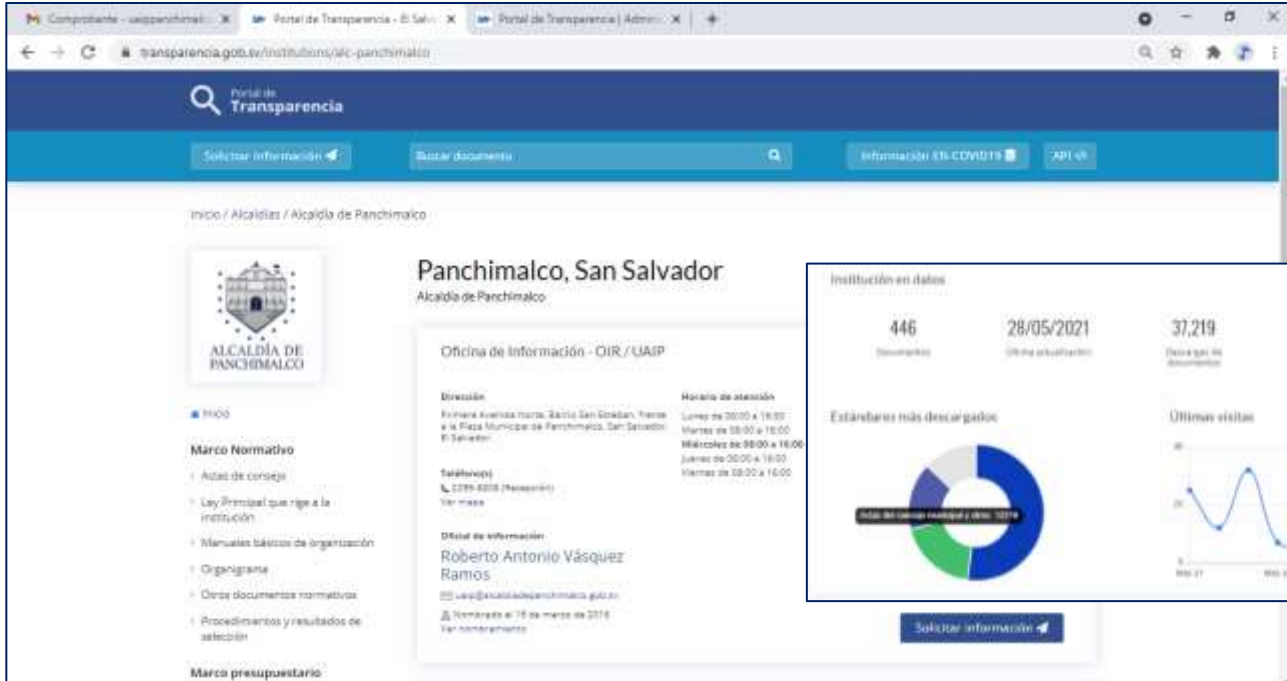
Comprobante - uaippanchimalc | Portal de Transparencia - El Salv | Portal de Transparencia | Admin

transparencia.gob.sv/institutions/alc-panchimalco

Portal de Transparencia

Solicitar información

Buscar documento

Información EN-COVID19

API

Inicio / Alcaldías / Alcaldía de Panchimalco

ALCALDÍA DE PANCHIMALCO

Inicio

Marco Normativo

Actas de consejo

Ley Principal que rige a la institución

Manuales básicos de organización

Organigrama

Otros documentos normativos

Procedimientos y resultados de selección

Marco presupuestario

Panchimalco, San Salvador

Alcaldía de Panchimalco

Oficina de Información - OIR / UAIP

Dirección

Primera Avenida Norte, Barrio San Esteban, frente a la Plaza Municipal de Panchimalco, San Salvador, El Salvador

Teléfono(s)

2299-8308 (Recepción)

Ver mapa

Oficial de información

Roberto Antonio Vásquez Ramos

uaip@alcaldiadepanchimalco.gob.sv

Nombrado el 18 de marzo de 2018

Ver nombramiento

Horario de atención

Lunes de 08:00 a 16:00

Martes de 08:00 a 16:00

Miércoles de 08:00 a 16:00

Jueves de 08:00 a 16:00

Viernes de 08:00 a 16:00

Solicitar información

Institución en datos

446
Documentos

28/05/2021
Última actualización

37,219
Descargas de documentos

Estándares más descargados

Actas del concejo municipal y otros: 10219

Últimas visitas